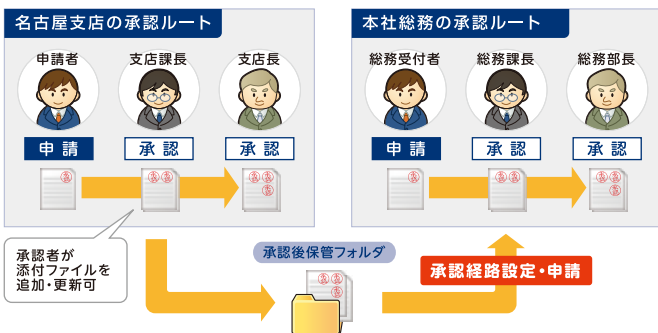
名古屋支店の承認ルート

申請者

支店課長

支店長

申請

承認

承認

承認者が添付ファイルを追加・更新可

本社総務の承認ルート

総務受付者

総務課長

総務部長

申請

承認

承認

承認後保管フォルダ

承認経路設定・申請